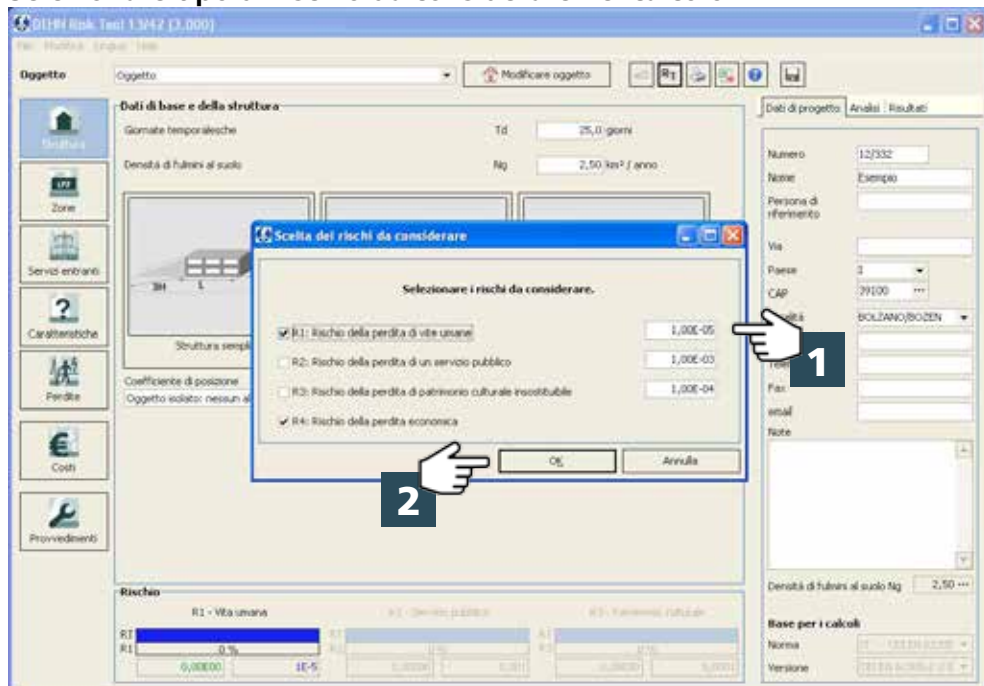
DEHN Risk Tool 1.3.42 (3.000)

File Modifica Lingua Help

Oggetto | Oggetto | Modificare oggetto

Struttura
Zone
Servizi entranti
Caratteristiche
Perdite
Costi
Provvedimenti

Dati di base e della struttura
Giornate temporalesche | Td | 25,0 giorni
Densità di fulmini al suolo | Ng | 2,50 km² / anno

Struttura sempl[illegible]

Coefficiente di posizione
Oggetto isolato: nessun al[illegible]

Scelta dei rischi da considerare

Selezionare i rischi da considerare.

R1: Rischio della perdita di vite umane | 1,00E-05
R2: Rischio della perdita di un servizio pubblico | 1,00E-03
R3: Rischio della perdita di patrimonio culturale insostituibile | 1,00E-04
R4: Rischio della perdita economica

OK | Annulla

1
2

Dati di progetto | Analisi | Risultati

Numero | 12/332
Nome | Esempio
Persona di riferimento
Via
Paese | I
CAP | 39100
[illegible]lità | BOLZANO/BOZEN
Tele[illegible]
Fax
email
Note

Densità di fulmini al suolo Ng | 2,50

Base per i calcoli
Norma | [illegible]
Versione | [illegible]

Rischio
R1 - Vita umana | R2 - Servizio pubblico | R3 - Patrimonio culturale
RT
R1 | 0 %
0,00E00 | 1E-5